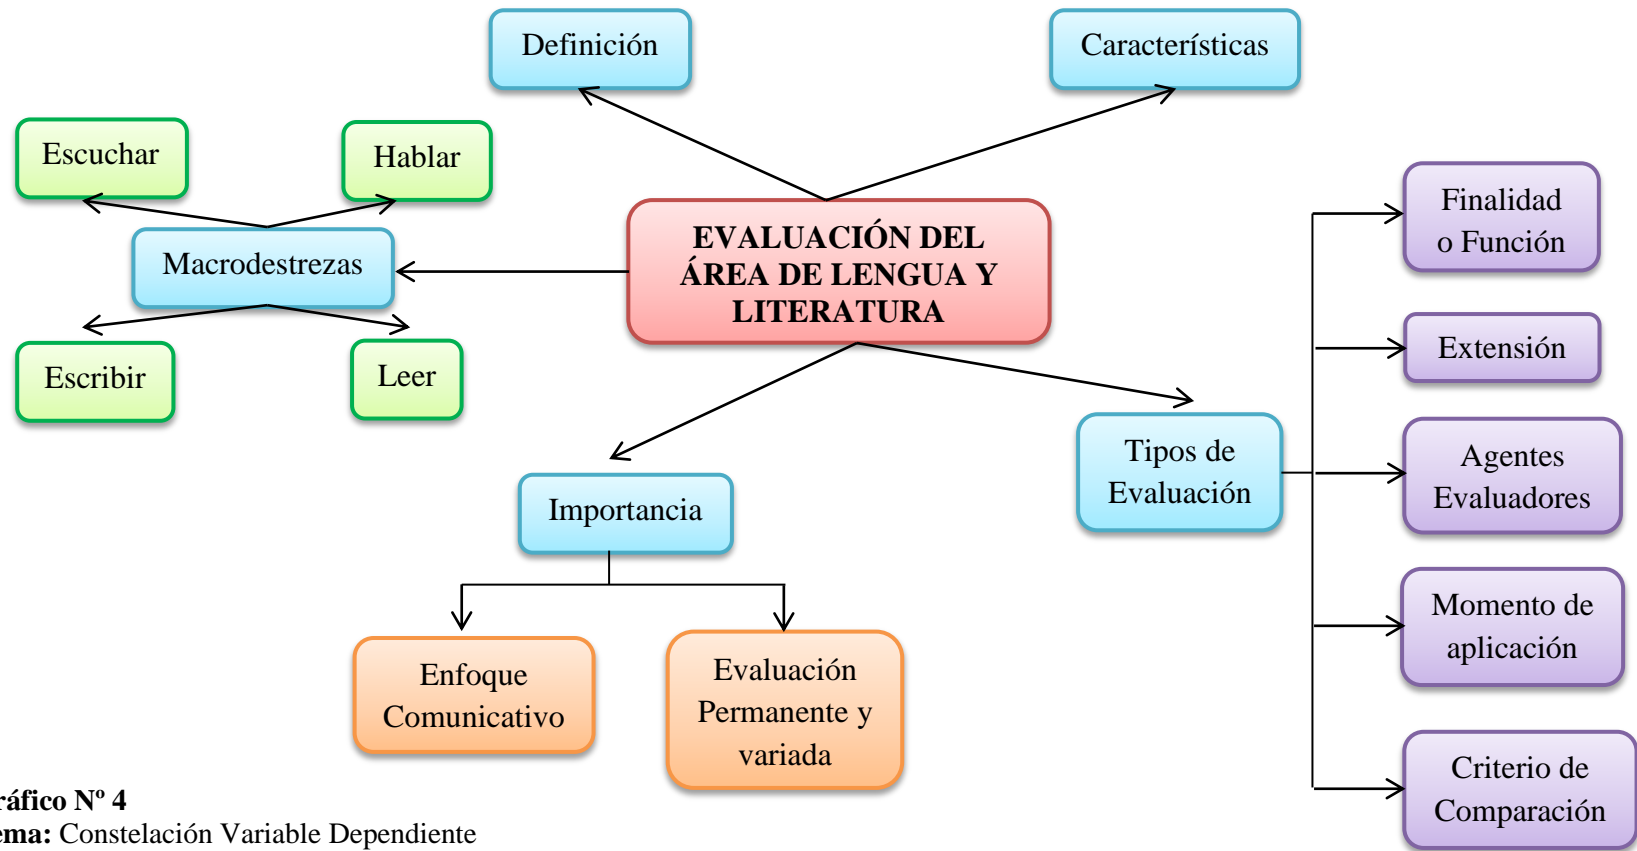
Definición

Características

Escuchar

Hablar

Macrodestrezas

EVALUACIÓN DEL ÁREA DE LENGUA Y LITERATURA

Escribir

Leer

Finalidad o Función

Extensión

Agentes Evaluadores

Tipos de Evaluación

Importancia

Momento de aplicación

Enfoque Comunicativo

Evaluación Permanente y variada

Criterio de Comparación

ráfico Nº 4
ema: Constelación Variable Dependiente